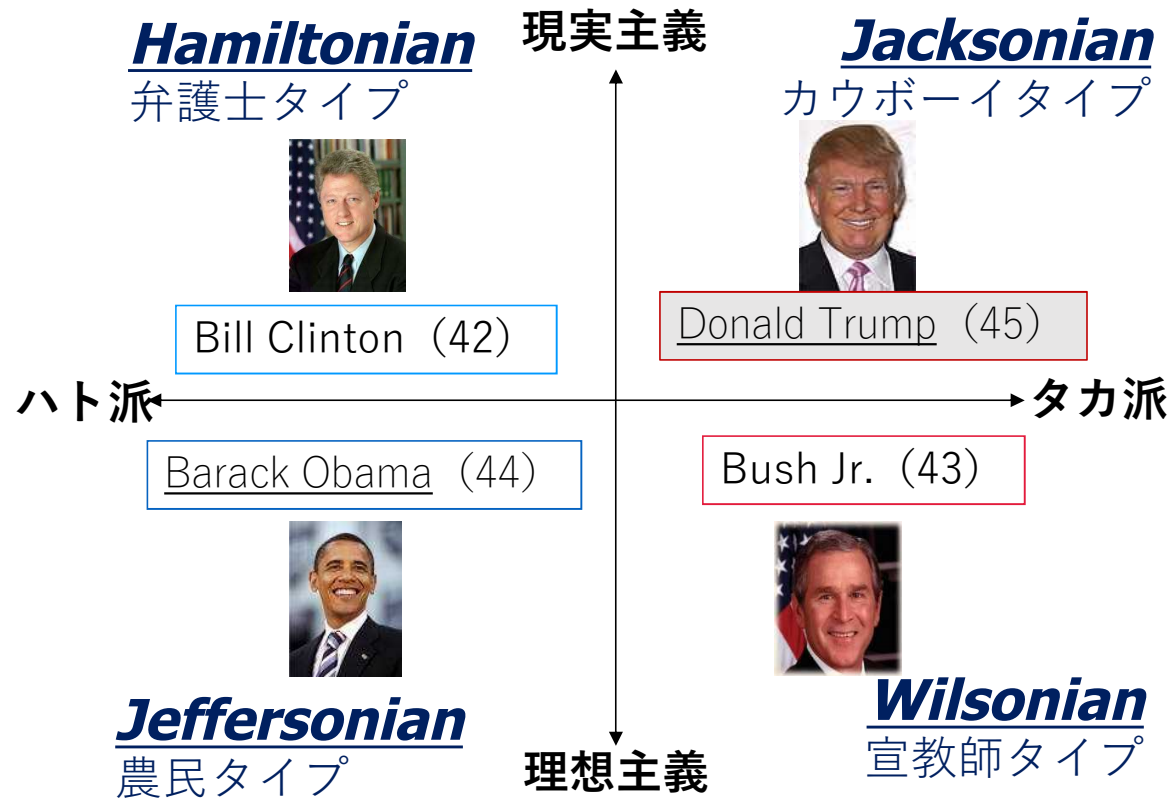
Hamiltonian
弁護士タイプ

現実主義

Jacksonian
カウボーイタイプ

Bill Clinton（42）

Donald Trump（45）

ハト派

タカ派

Barack Obama（44）

Bush Jr.（43）

Jeffersonian
農民タイプ

理想主義

Wilsonian
宣教師タイプ